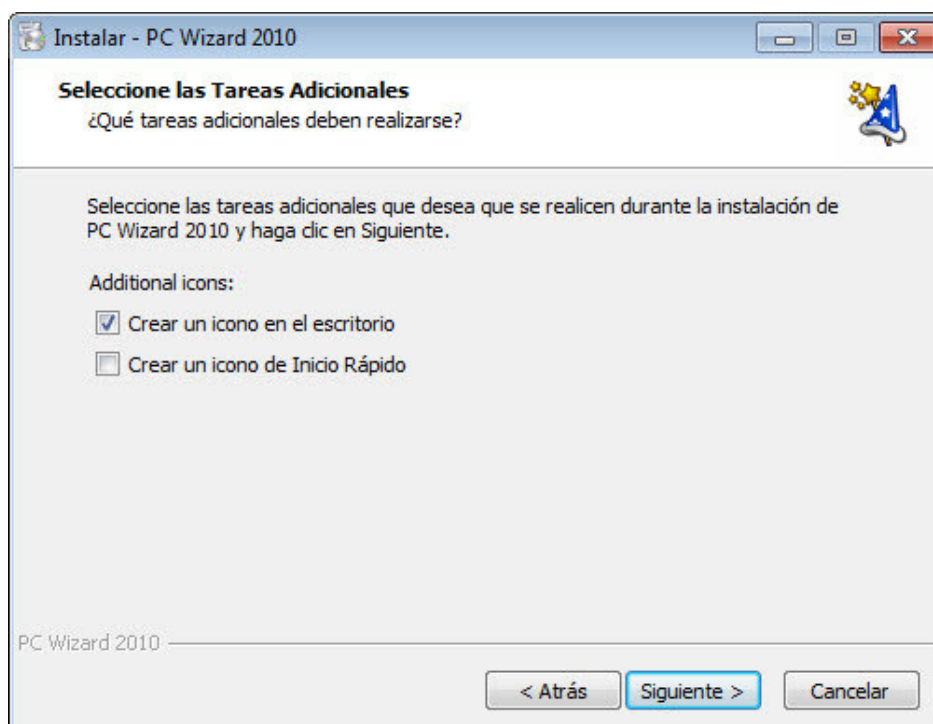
Instalar - PC Wizard 2010

Seleccione las Tareas Adicionales
¿Qué tareas adicionales deben realizarse?

Seleccione las tareas adicionales que desea que se realicen durante la instalación de PC Wizard 2010 y haga clic en Siguiente.

Additional icons:

Crear un icono en el escritorio

Crear un icono de Inicio Rápido

PC Wizard 2010

< Atrás

Siguiente >

Cancelar